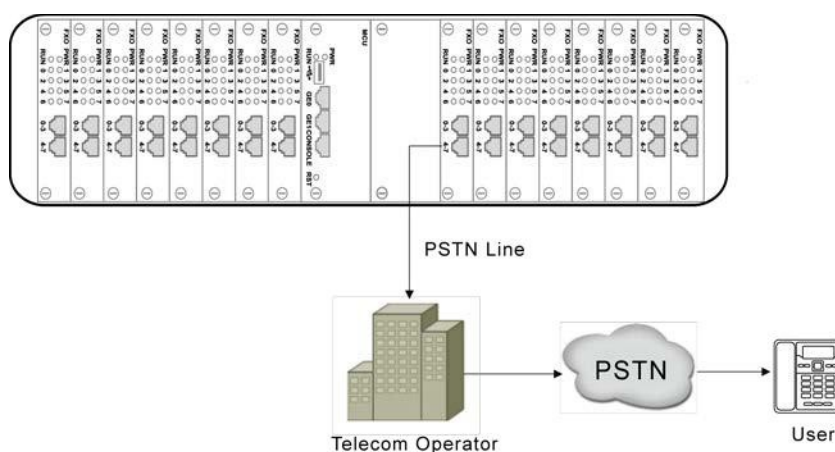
FXO PWR
RUN
0-3
4-7

FXO PWR
RUN
0-3
4-7

FXO PWR
RUN
0-3
4-7

FXO PWR
RUN
0-3
4-7

FXO PWR
RUN
0-3
4-7

FXO PWR
RUN
0-3
4-7

FXO PWR
RUN
0-3
4-7

FXO PWR
RUN
0-3
4-7

PWR
RUN
GE0 GE1 CONSOLE RST

MCU

FXO PWR
RUN
0-3
4-7

FXO PWR
RUN
0-3
4-7

FXO PWR
RUN
0-3
4-7

FXO PWR
RUN
0-3
4-7

FXO PWR
RUN
0-3
4-7

FXO PWR
RUN
0-3
4-7

FXO PWR
RUN
0-3
4-7

FXO PWR
RUN
0-3
4-7

PSTN Line

Telecom Operator

PSTN

User